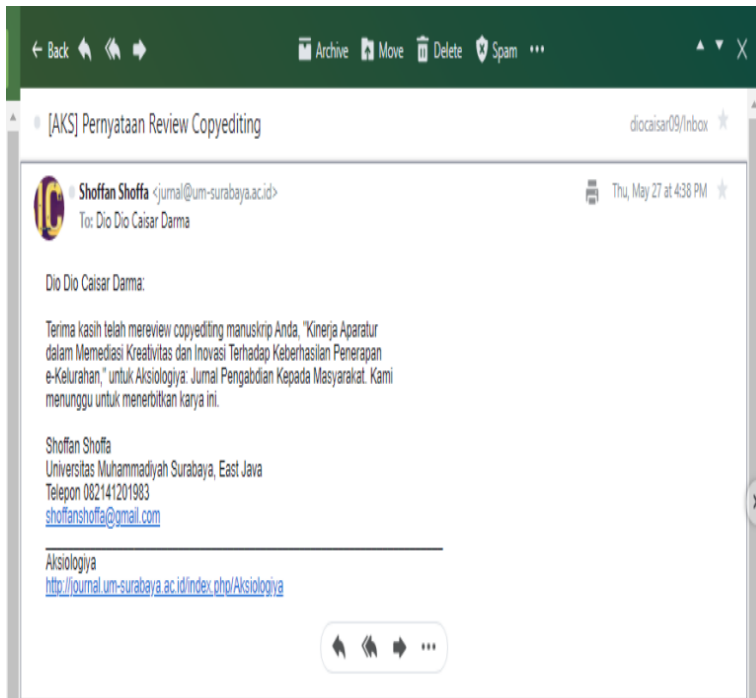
← Back Archive Move Delete Spam •••

[AKS] Pernyataan Review Copyediting

diocaisar09/Inbox

Shoffan Shoffa <jurnal@um-surabaya.ac.id>
To: Dio Dio Caisar Darma

Thu, May 27 at 4:38 PM

Dio Dio Caisar Darma:

Terima kasih telah mereview copyediting manuskrip Anda, "Kinerja Aparatur dalam Memediasi Kreativitas dan Inovasi Terhadap Keberhasilan Penerapan e-Kelurahan," untuk Aksiologiya: Jurnal Pengabdian Kepada Masyarakat. Kami menunggu untuk menerbitkan karya ini.

Shoffan Shoffa
Universitas Muhammadiyah Surabaya, East Java
Telepon 082141201983
shoffanshoffa@gmail.com

________________________________________________________________________
Aksiologiya
http://journal.um-surabaya.ac.id/index.php/Aksiologiya

•••